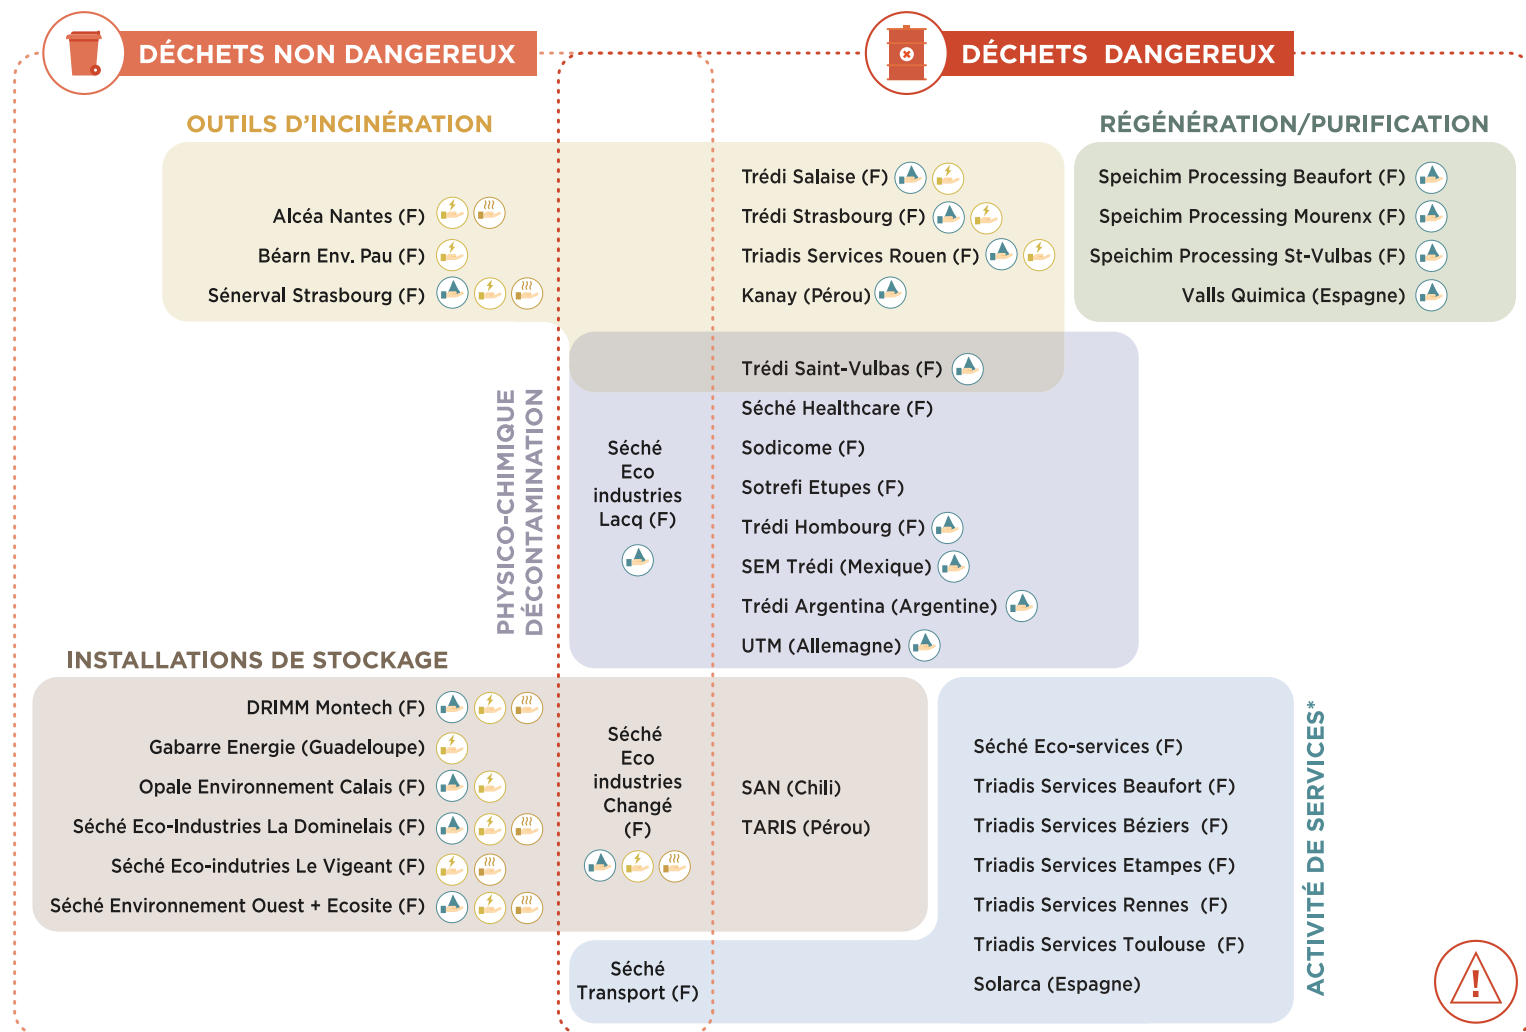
DÉCHETS NON DANGEREUX

DÉCHETS DANGEREUX

OUTILS D'INCINÉRATION

Alcéa Nantes (F)
Béarn Env. Pau (F)
Sénerval Strasbourg (F)

Trédi Salaise (F)
Trédi Strasbourg (F)
Triadis Services Rouen (F)
Kanay (Pérou)

RÉGÉNÉRATION/PURIFICATION

Speichim Processing Beaufort (F)
Speichim Processing Mourenx (F)
Speichim Processing St-Vulbas (F)
Valls Quimica (Espagne)

Trédi Saint-Vulbas (F)
Séché Healthcare (F)
Sodicome (F)
Sotrefi Etupes (F)
Trédi Hombourg (F)
SEM Trédi (Mexique)
Trédi Argentina (Argentine)
UTM (Allemagne)

Séché Eco industries Lacq (F)

PHYSICO-CHIMIQUE DÉCONTAMINATION

INSTALLATIONS DE STOCKAGE

DRIMM Montech (F)
Gabarre Energie (Guadeloupe)
Opale Environnement Calais (F)
Séché Eco-Industries La Dominelais (F)
Séché Eco-indutries Le Vigeant (F)
Séché Environnement Ouest + Ecosite (F)

Séché Eco industries Changé (F)

SAN (Chili)
TARIS (Pérou)

Séché Eco-services (F)
Triadis Services Beaufort (F)
Triadis Services Béziers (F)
Triadis Services Etampes (F)
Triadis Services Rennes (F)
Triadis Services Toulouse (F)
Solarca (Espagne)

ACTIVITÉ DE SERVICES*

Séché Transport (F)